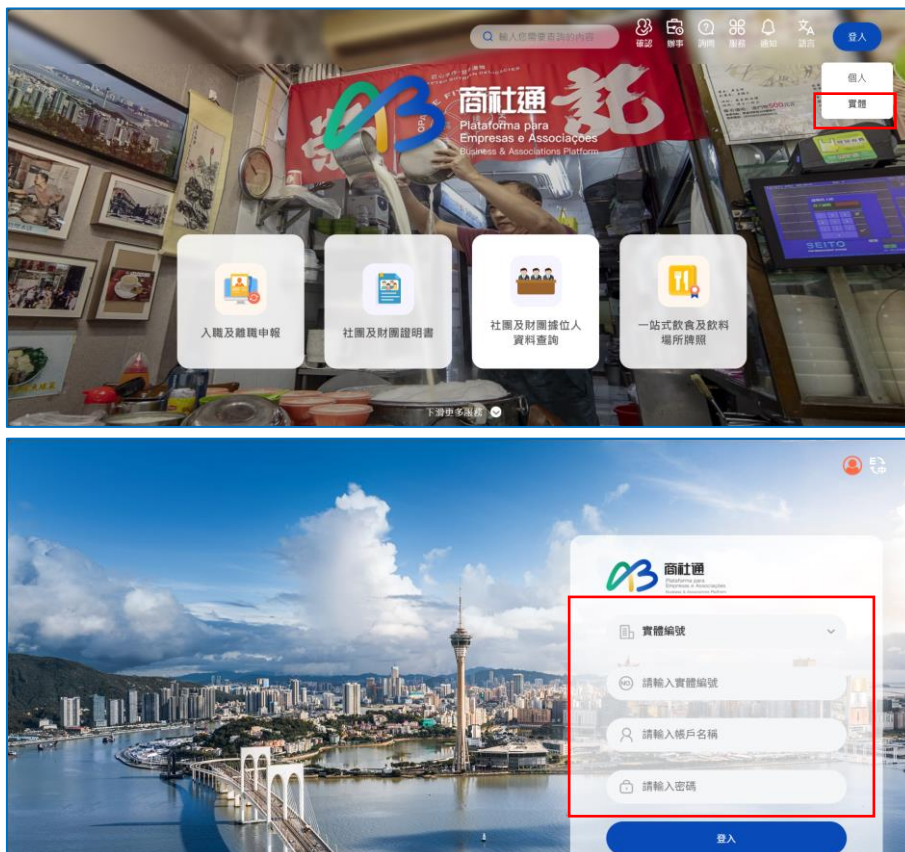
輸入您需要查詢的內容

確認 辦事 詢問 服務 通知 語言

登入

個人

實體

商社通
Plataforma para Empresas e Associações
Business & Associations Platform

入職及離職申報

社團及財團證明書

社團及財團據位人資料查詢

一站式飲食及飲料場所牌照

下滑更多服務

商社通
Plataforma para Empresas e Associações
Business & Associations Platform

實體編號

請輸入實體編號

請輸入帳戶名稱

請輸入密碼

登入